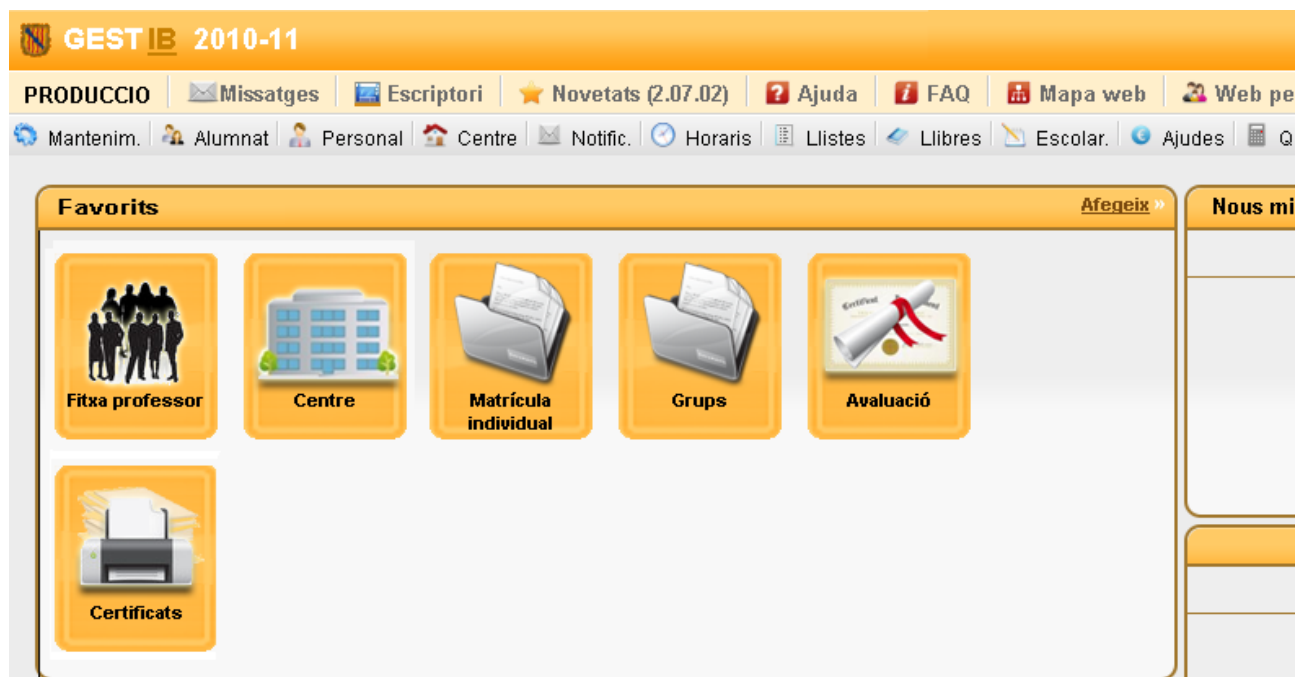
GESTIB 2010-11

PRODUCCIO | Missatges | Escriptori | Novetats (2.07.02) | Ajuda | FAQ | Mapa web | Web pe

Mantenim. | Alumnat | Personal | Centre | Notific. | Horaris | Llistes | Llibres | Escolar. | Ajudes | Q

Favorits

Afegeix »

Fitxa professor

Centre

Matrícula individual

Grups

Certificat

Avaluació

Certificats

Nous mi